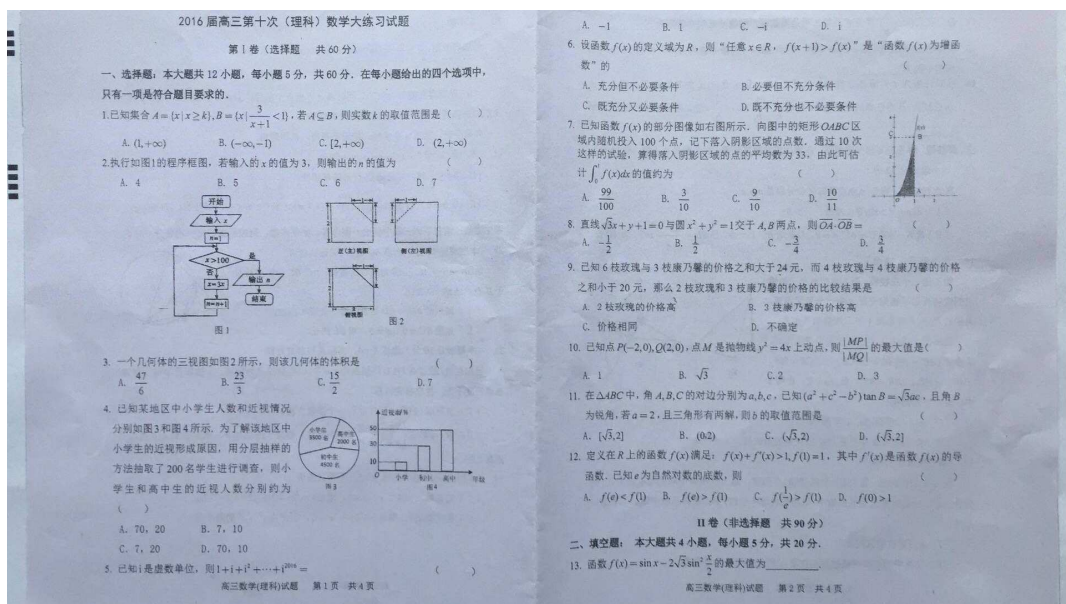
2016 届高三第十次（理科）数学大练习试题

第Ⅰ卷（选择题　共 60 分）

一、选择题：本大题共 12 小题，每小题 5 分，共 60 分．在每小题给出的四个选项中，只有一项是符合题目要求的．

1.已知集合 $A=\{x|x\geq k\}, B=\{x|\frac{3}{x+1}<1\}$，若 $A\subseteq B$，则实数 $k$ 的取值范围是（　　）

A. $(1,+\infty)$　　B. $(-\infty,-1)$　　C. $[2,+\infty)$　　D. $(2,+\infty)$

2.执行如图1的程序框图，若输入的 $x$ 的值为 3，则输出的 $n$ 的值为　　（　　）

A. 4　　B. 5　　C. 6　　D. 7

开始
输入 $x$
$n=1$
$x>100$
是
否
输出 $n$
$x=3x$
结束
$n=n+1$
图1

正(主)视图　　侧(左)视图
俯视图
图2

3. 一个几何体的三视图如图2所示，则该几何体的体积是　　（　　）

A. $\frac{47}{6}$　　B. $\frac{23}{3}$　　C. $\frac{15}{2}$　　D. 7

4. 已知某地区中小学生人数和近视情况分别如图3和图4所示．为了解该地区中小学生的近视形成原因，用分层抽样的方法抽取了 200 名学生进行调查，则小学生和高中生的近视人数分别为（　　）

A. 70，20　　B. 7，10
C. 7，20　　D. 70，10

小学生 3500 名
初中生 4500 名
高中生 2000 名
图3

近视率/%
50
40
30
20
10
0　小学　初中　高中　年级
图4

5. 已知 i 是虚数单位，则 $1+i+i^2+\cdots+i^{2016}=$　　（　　）

高三数学(理科)试题　第1页　共4页

A. $-1$　　B. 1　　C. $-i$　　D. i

6. 设函数 $f(x)$ 的定义域为 $R$，则"任意 $x\in R$，$f(x+1)>f(x)$"是"函数 $f(x)$ 为增函数"的　　（　　）

A. 充分但不必要条件　　B. 必要但不充分条件
C. 既充分又必要条件　　D. 既不充分也不必要条件

7. 已知函数 $f(x)$ 的部分图像如右图所示．向图中的矩形 $OABC$ 区域内随机投入 100 个点，记下落入阴影区域的点数．通过 10 次这样的试验，算得落入阴影区域的点的平均数为 33，由此可估计 $\int_0^1 f(x)dx$ 的值约为　　（　　）

A. $\frac{99}{100}$　　B. $\frac{3}{10}$　　C. $\frac{9}{10}$　　D. $\frac{10}{11}$

8. 直线 $\sqrt{3}x+y+1=0$ 与圆 $x^2+y^2=1$ 交于 $A,B$ 两点，则 $\overrightarrow{OA}\cdot\overrightarrow{OB}=$　　（　　）

A. $-\frac{1}{2}$　　B. $\frac{1}{2}$　　C. $-\frac{3}{4}$　　D. $\frac{3}{4}$

9. 已知 6 枝玫瑰与 3 枝康乃馨的价格之和大于 24 元，而 4 枝玫瑰与 4 枝康乃馨的价格之和小于 20 元，那么 2 枝玫瑰和 3 枝康乃馨的价格的比较结果是　　（　　）

A. 2 枝玫瑰的价格高　　B. 3 枝康乃馨的价格高
C. 价格相同　　D. 不确定

10. 已知点 $P(-2,0), Q(2,0)$，点 $M$ 是抛物线 $y^2=4x$ 上动点，则 $\frac{|MP|}{|MQ|}$ 的最大值是（　　）

A. 1　　B. $\sqrt{3}$　　C. 2　　D. 3

11. 在 $\triangle ABC$ 中，角 $A,B,C$ 的对边分别为 $a,b,c$，已知 $(a^2+c^2-b^2)\tan B=\sqrt{3}ac$，且角 $B$ 为锐角，若 $a=2$，且三角形有两解，则 $b$ 的取值范围是　　（　　）

A. $[\sqrt{3},2]$　　B. $(0,2)$　　C. $(\sqrt{3},2)$　　D. $(\sqrt{3},2]$

12. 定义在 $R$ 上的函数 $f(x)$ 满足：$f(x)+f'(x)>1, f(1)=1$，其中 $f'(x)$ 是函数 $f(x)$ 的导函数．已知 $e$ 为自然对数的底数，则　　（　　）

A. $f(e)<f(1)$　　B. $f(e)>f(1)$　　C. $f(\frac{1}{e})>f(1)$　　D. $f(0)>1$

II 卷（非选择题　共 90 分）

二、填空题：本大题共 4 小题，每小题 5 分，共 20 分．

13. 函数 $f(x)=\sin x-2\sqrt{3}\sin^2\frac{x}{2}$ 的最大值为________．

高三数学(理科)试题　第2页　共4页